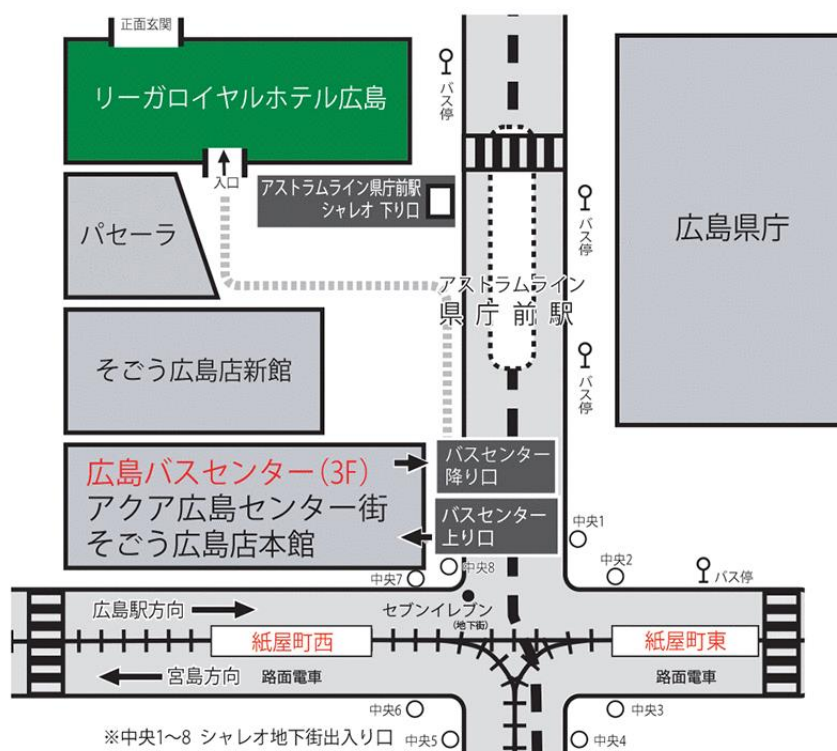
正面玄関

リーガロイヤルホテル広島

入口

アストラムライン県庁前駅
シャレオ 下り口

バス停

バス停

パセーラ

広島県庁

アストラムライン
県 庁 前 駅

バス停

そごう広島店新館

広島バスセンター(3F)
アクア広島センター街
そごう広島店本館

バスセンター
降り口

バスセンター
上り口

中央1

中央8

中央2

中央7

バス停

広島駅方向

セブンイレブン
(地下街)

紙屋町西

紙屋町東

宮島方向

路面電車

路面電車

中央6

中央3

※中央1～8 シャレオ地下街出入り口

中央5

中央4